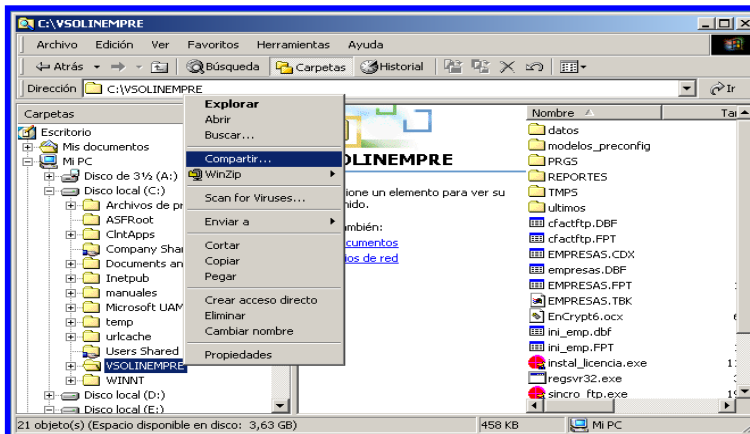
C:\VSOLINEMPRE

Archivo Edición Ver Favoritos Herramientas Ayuda

Atrás Búsqueda Carpetas Historial

Dirección C:\VSOLINEMPRE Ir

Carpetas

Escritorio
Mis documentos
Mi PC
Disco de 3½ (A:)
Disco local (C:)
Archivos de pr
ASFRoot
ClntApps
Company Shar
Documents an
Inetpub
manuales
Microsoft UAM
temp
urlcache
Users Shared
VSOLINEMPRE
WINNT
Disco local (D:)
Disco local (E:)

Explorar
Abrir
Buscar...
Compartir...
WinZip
Scan for Viruses...
Enviar a
Cortar
Copiar
Pegar
Crear acceso directo
Eliminar
Cambiar nombre
Propiedades

SOLINEMPRE
cione un elemento para ver su
nido.
mbién:
cumentos
ios de red

Nombre
Ta
datos
modelos_preconfig
PRGS
REPORTES
TMPS
ultimos
cfactftp.DBF
cfactftp.FPT
EMPRESAS.CDX
empresas.DBF
EMPRESAS.FPT
EMPRESAS.TBK
EnCrypt6.ocx
ini_emp.dbf
ini_emp.FPT
instal_licencia.exe
regsvr32.exe
sincro_ftp.exe

21 objeto(s) (Espacio disponible en disco: 3,63 GB) 458 KB Mi PC